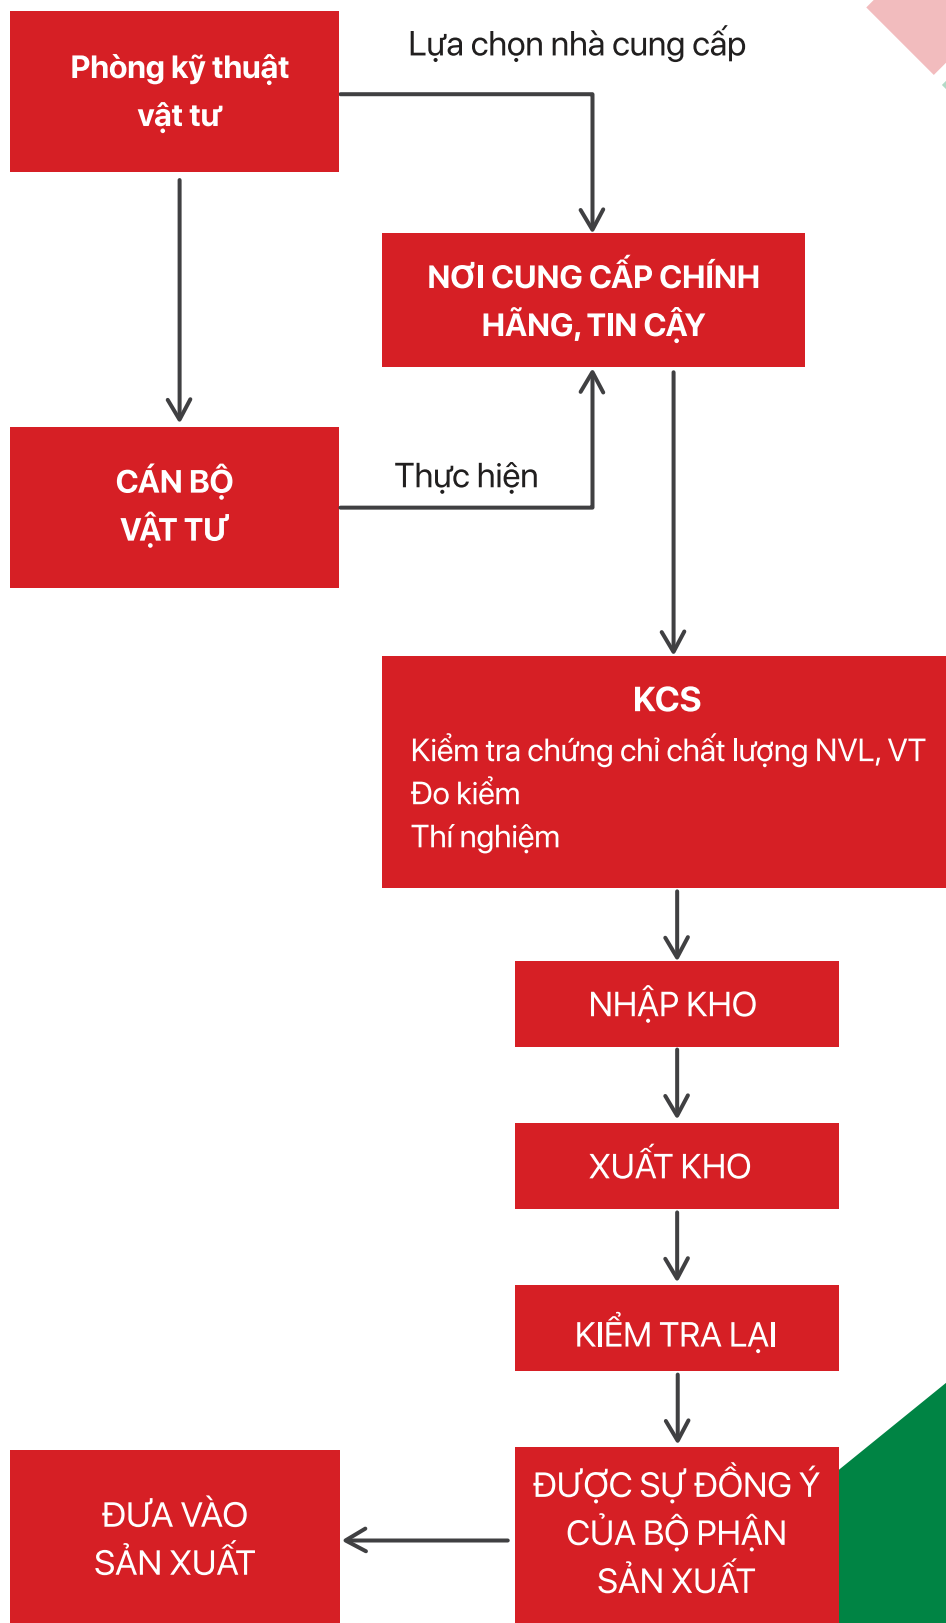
Phòng kỹ thuật vật tư

Lựa chọn nhà cung cấp

NƠI CUNG CẤP CHÍNH HÃNG, TIN CẬY

CÁN BỘ VẬT TƯ

Thực hiện

KCS
Kiểm tra chứng chỉ chất lượng NVL, VT
Đo kiểm
Thí nghiệm

NHẬP KHO

XUẤT KHO

KIỂM TRA LẠI

ĐƯỢC SỰ ĐỒNG Ý CỦA BỘ PHẬN SẢN XUẤT

ĐƯA VÀO SẢN XUẤT